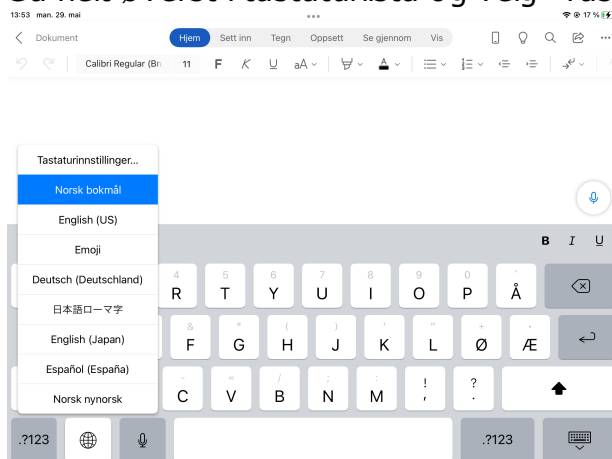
13:53 man. 29. mai

17 %

Dokument

Hjem Sett inn Tegn Oppsett Se gjennom Vis

Calibri Regular (Br... 11 F K U aA

Tastaturinnstillinger...

Norsk bokmål

English (US)

Emoji

Deutsch (Deutschland)

日本語ローマ字

English (Japan)

Español (España)

Norsk nynorsk

B I U

4 R 5 T 6 Y 7 U 8 I 9 O 0 P Å

& F * G ( H ) J ' K " L + Ø Æ

C V B N M ! , ? .

.?123 .?123